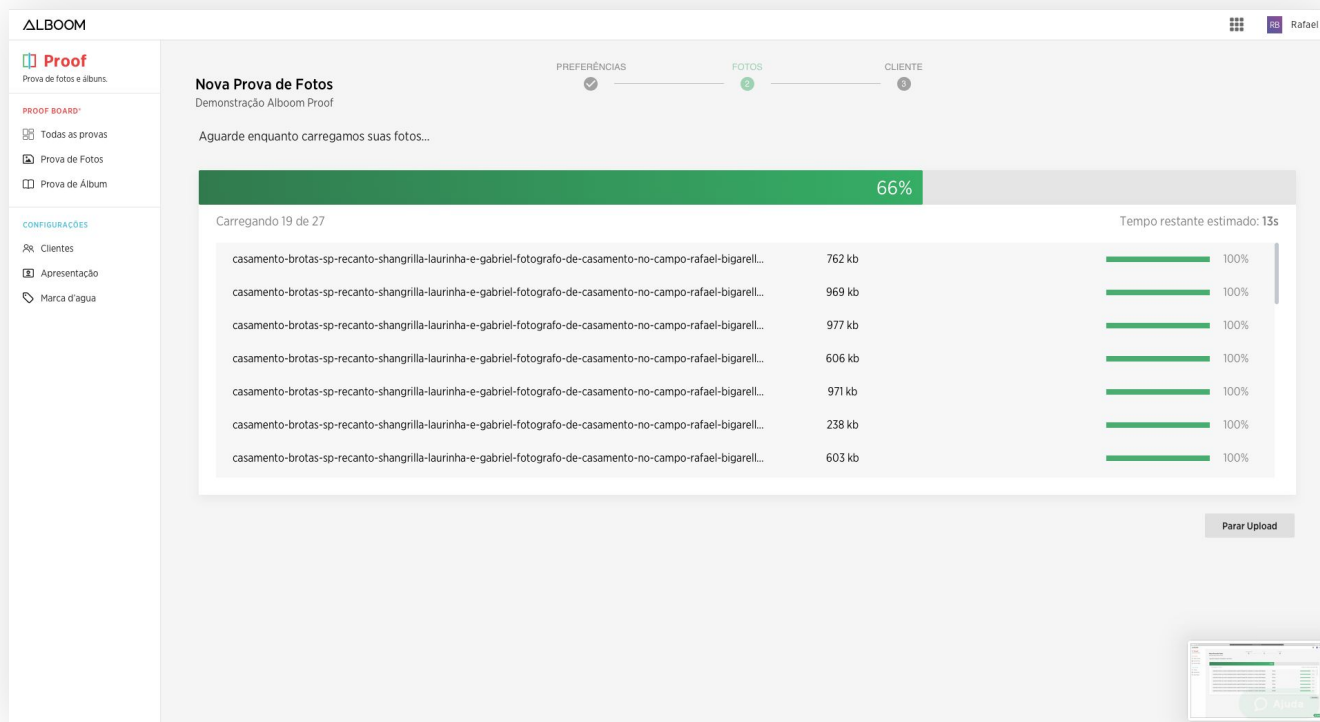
ALBOOM

RB Rafael

Proof
Prova de fotos e álbuns.

PROOF BOARD®
Todas as provas
Prova de Fotos
Prova de Álbum

CONFIGURAÇÕES
Clientes
Apresentação
Marca d'agua

PREFERÊNCIAS FOTOS 2 CLIENTE 3

Nova Prova de Fotos
Demonstração Alboom Proof

Aguarde enquanto carregamos suas fotos...

66%

Carregando 19 de 27

Tempo restante estimado: 13s

| | | |
|---|---|---|
| casamento-brotas-sp-recanto-shangrilla-laurinha-e-gabriel-fotografo-de-casamento-no-campo-rafael-bigarell... | 762 kb | 100% |
| casamento-brotas-sp-recanto-shangrilla-laurinha-e-gabriel-fotografo-de-casamento-no-campo-rafael-bigarell... | 969 kb | 100% |
| casamento-brotas-sp-recanto-shangrilla-laurinha-e-gabriel-fotografo-de-casamento-no-campo-rafael-bigarell... | 977 kb | 100% |
| casamento-brotas-sp-recanto-shangrilla-laurinha-e-gabriel-fotografo-de-casamento-no-campo-rafael-bigarell... | 606 kb | 100% |
| casamento-brotas-sp-recanto-shangrilla-laurinha-e-gabriel-fotografo-de-casamento-no-campo-rafael-bigarell... | 971 kb | 100% |
| casamento-brotas-sp-recanto-shangrilla-laurinha-e-gabriel-fotografo-de-casamento-no-campo-rafael-bigarell... | 238 kb | 100% |
| casamento-brotas-sp-recanto-shangrilla-laurinha-e-gabriel-fotografo-de-casamento-no-campo-rafael-bigarell... | 603 kb | 100% |

Parar Upload

Ajuda